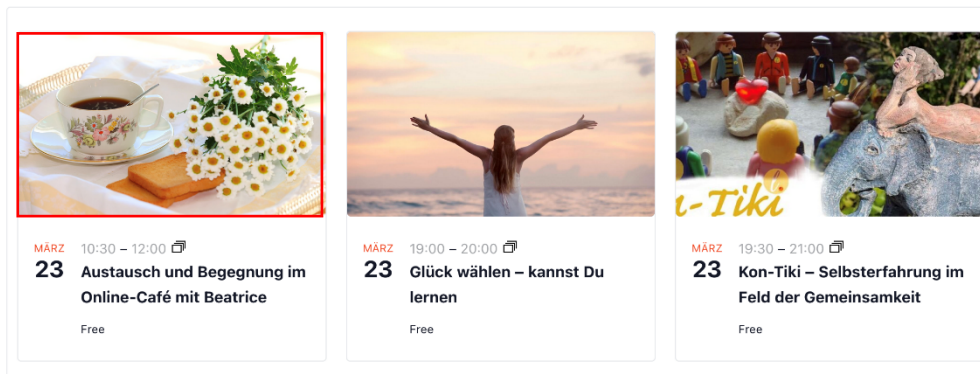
MÄRZ
23
10:30 – 12:00
Austausch und Begegnung im Online-Café mit Beatrice
Free

MÄRZ
23
19:00 – 20:00
Glück wählen – kannst Du lernen
Free

n-Tiki
MÄRZ
23
19:30 – 21:00
Kon-Tiki – Selbsterfahrung im Feld der Gemeinsamkeit
Free